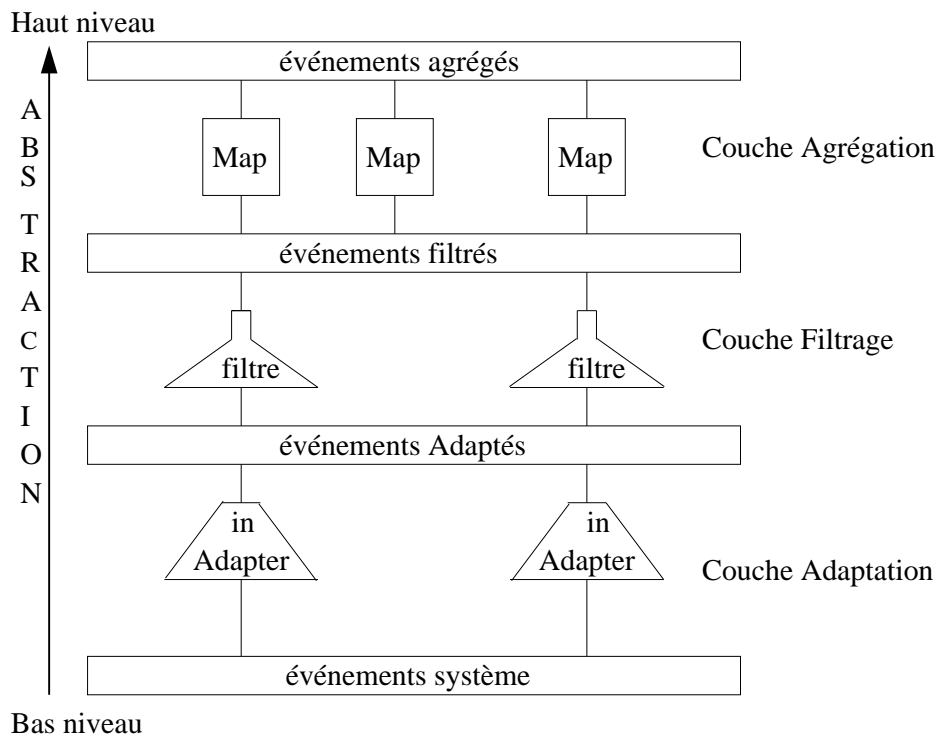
Haut niveau

événements agrégés

A
B
S
T
R
A
C
T
I
O
N

Map Map Map

Couche Agrégation

événements filtrés

filtre filtre

Couche Filtrage

événements Adaptés

in Adapter in Adapter

Couche Adaptation

événements système

Bas niveau